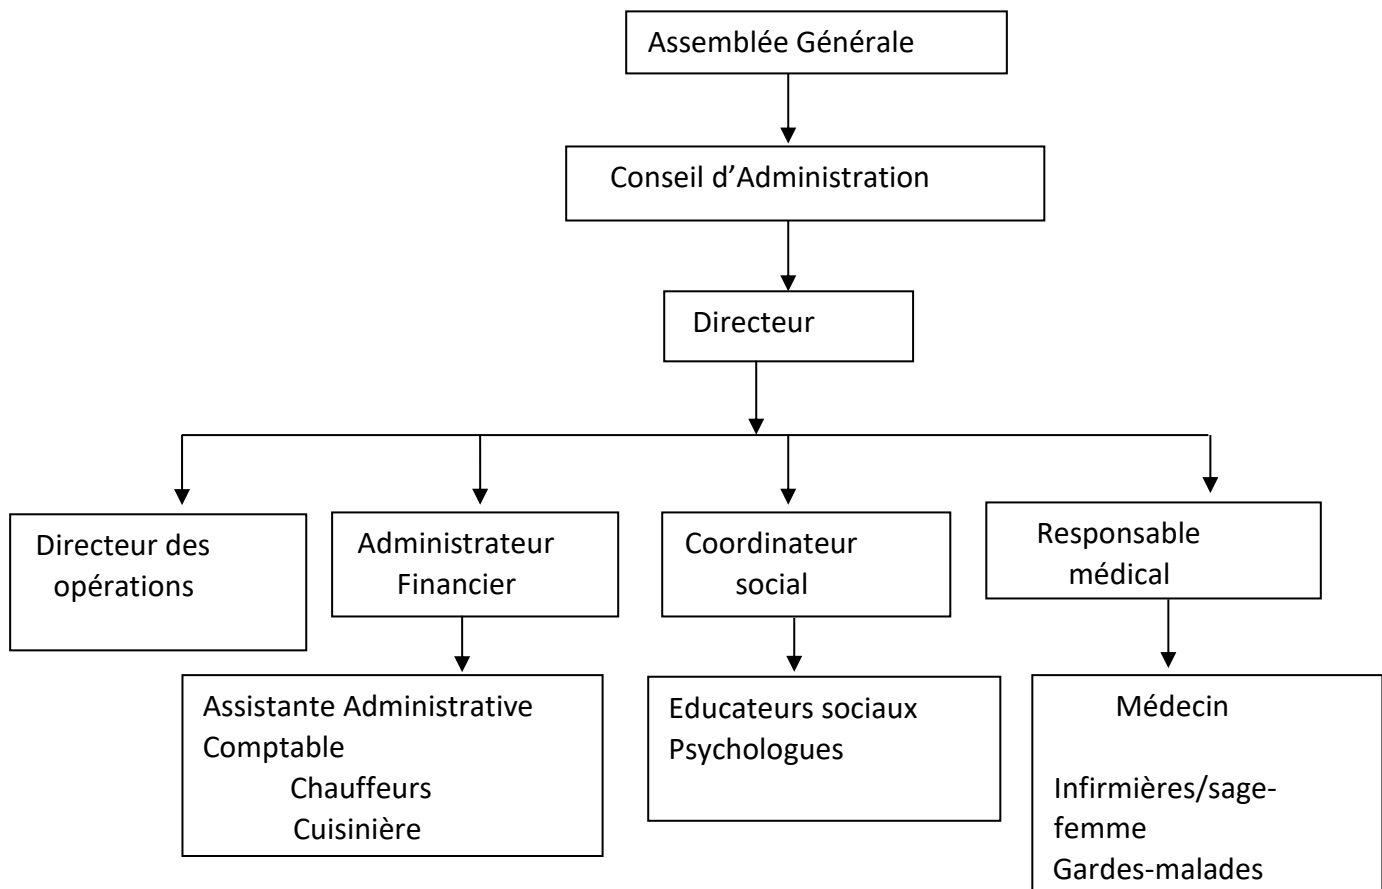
Assemblée Générale

Conseil d'Administration

Directeur

Directeur des opérations

Administrateur Financier

Coordinateur social

Responsable médical

Assistante Administrative
Comptable
Chauffeurs
Cuisinière

Educateurs sociaux
Psychologues

Médecin

Infirmières/sage-femme
Gardes-malades